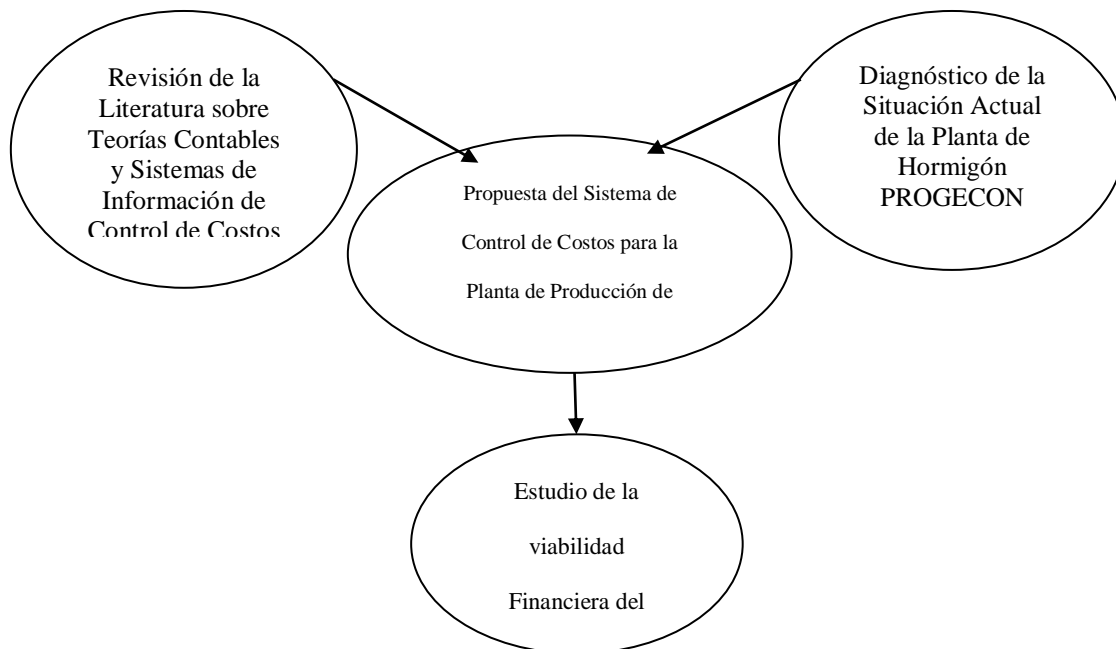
Revisión de la Literatura sobre Teorías Contables y Sistemas de Información de Control de Costos

Diagnóstico de la Situación Actual de la Planta de Hormigón PROGECON

Propuesta del Sistema de Control de Costos para la Planta de Producción de

Estudio de la viabilidad Financiera del